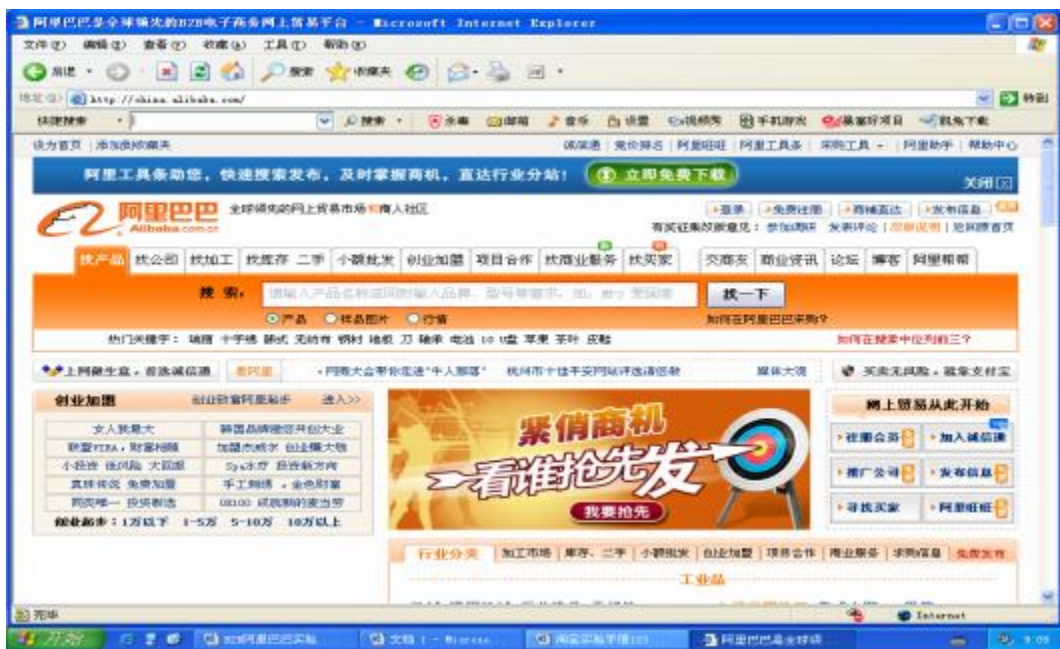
阿里巴巴-全球领先的B2B电子商务网上贸易平台 - Microsoft Internet Explorer

文件(F) 编辑(E) 查看(V) 收藏(A) 工具(T) 帮助(H)

后退 搜索 收藏夹

地址(D) http://china.alibaba.com/ 转到

快捷搜索 搜索 杀毒 邮箱 音乐 游戏 视频秀 手机游戏 最喜欢的项目 我先下载

设为首页 | 添加到收藏夹 诚信通 | 竞价排名 | 阿里旺旺 | 阿里工具条 | 采购工具 | 阿里助手 | 帮助中心

阿里工具条助您，快速搜索发布，及时掌握商机，直达行业分站！ 立即免费下载 关闭

阿里巴巴 Alibaba.com.cn 全球领先的网上贸易市场和商人社区

登录 免费注册 商铺直达 发布信息

找产品 找公司 找加工 找库存 二手 小额批发 创业加盟 项目合作 找商业服务 找买家 交商友 商业资讯 论坛 博客 阿里帮帮

搜索： 找一下

产品 样品图片 行情

如何在阿里巴巴采购？

热门关键字：

如何在搜索中位列前三？

上网做生意，首选诚信通

买卖无风险，就用支付宝

创业加盟 进入>>

女人我最大

创业起步：1万以下 1-5万 5-10万 10万以上

紧俏商机 看谁抢先发 我要抢先

网上贸易从此开始

注册会员

加入诚信通

推广公司

发布信息

寻找买家

阿里旺旺

行业分类 加工市场 库存、二手 小额批发 创业加盟 项目合作 商业服务 求购信息 免费发布

工业品

完毕 Internet

开始